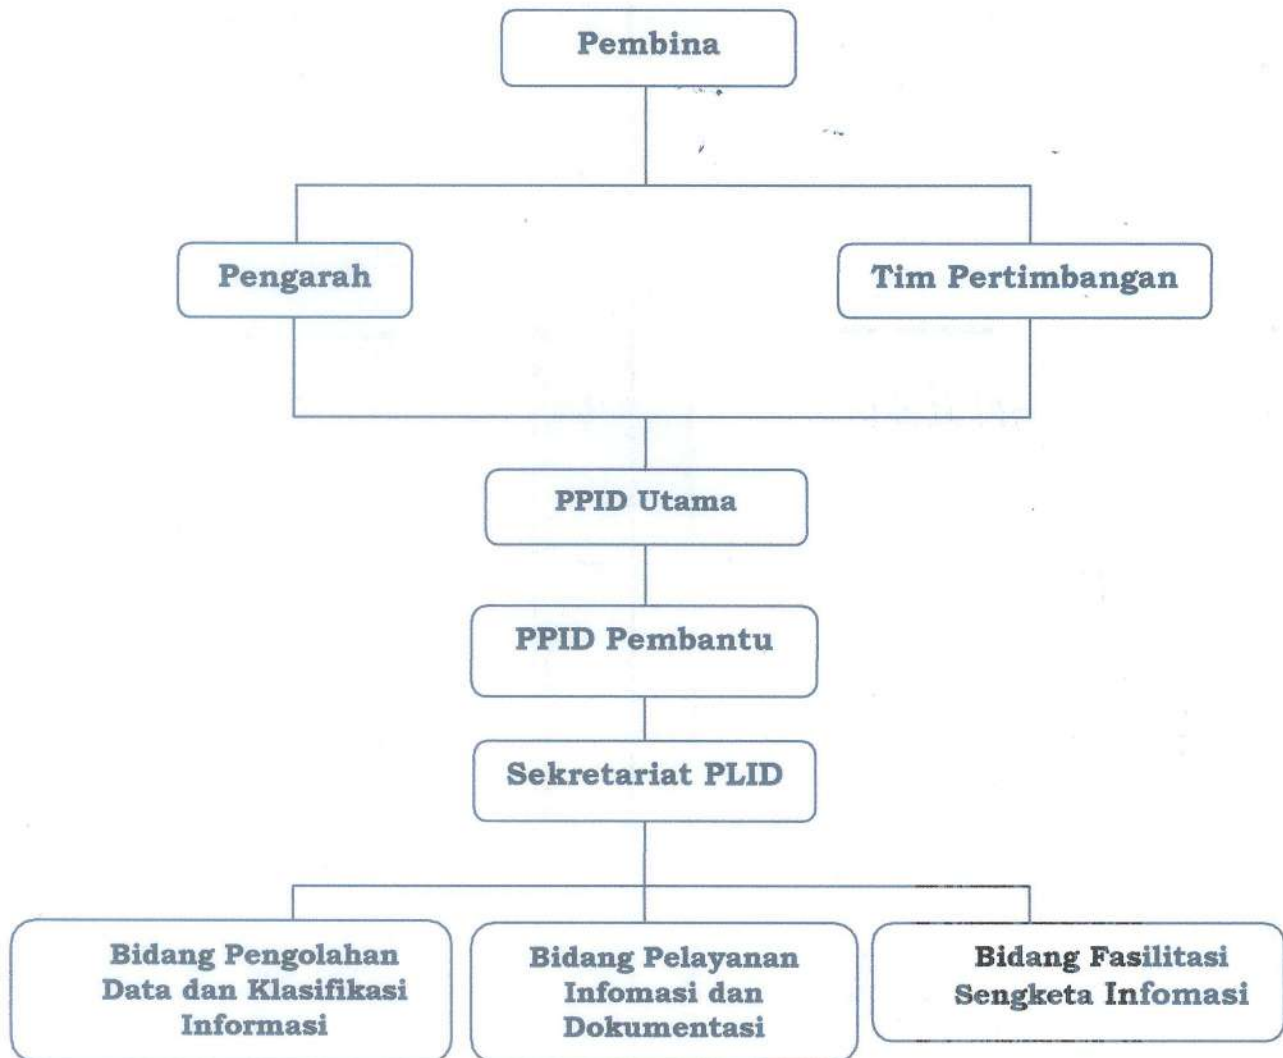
Pembina

Pengarah

Tim Pertimbangan

PPID Utama

PPID Pembantu

Sekretariat PLID

Bidang Pengolahan Data dan Klasifikasi Informasi

Bidang Pelayanan Infomasi dan Dokumentasi

Bidang Fasilitasi Sengketa Infomasi